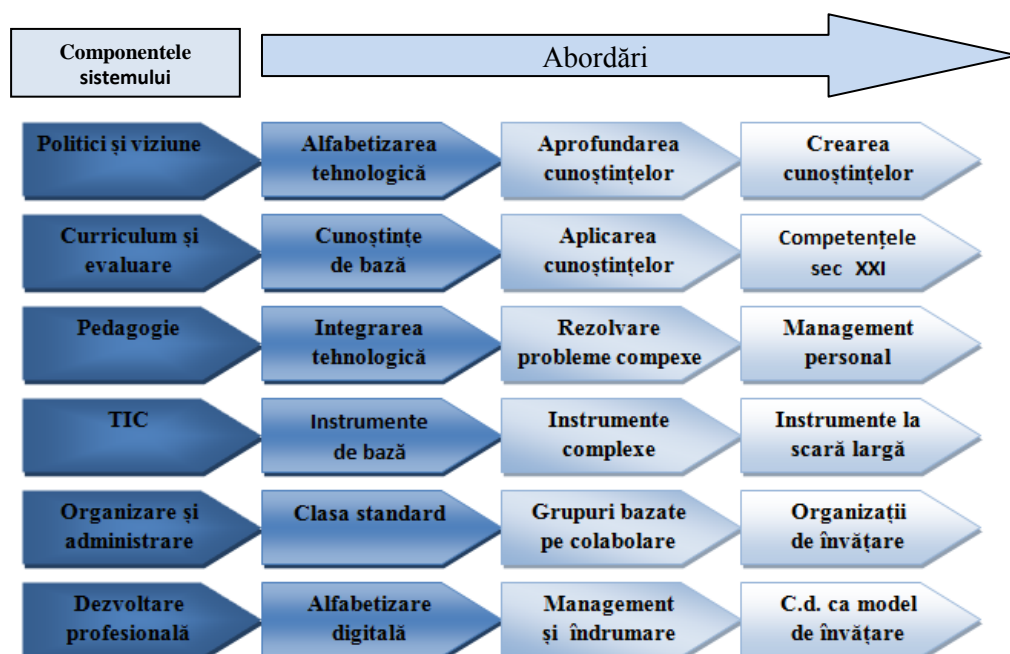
| Componentele sistemului | Abordări | | |
|---|---|---|---|
| Politici și viziune | Alfabetizarea tehnologică | Aprofundarea cunoștințelor | Crearea cunoștințelor |
| Curriculum și evaluare | Cunoștințe de bază | Aplicarea cunoștințelor | Competențele sec XXI |
| Pedagogie | Integrarea tehnologică | Rezolvare probleme compexe | Management personal |
| TIC | Instrumente de bază | Instrumente complexe | Instrumente la scară largă |
| Organizare și administrare | Clasa standard | Grupuri bazate pe colaborare | Organizații de învățare |
| Dezvoltare profesională | Alfabetizare digitală | Management și îndrumare | C.d. ca model de învățare |